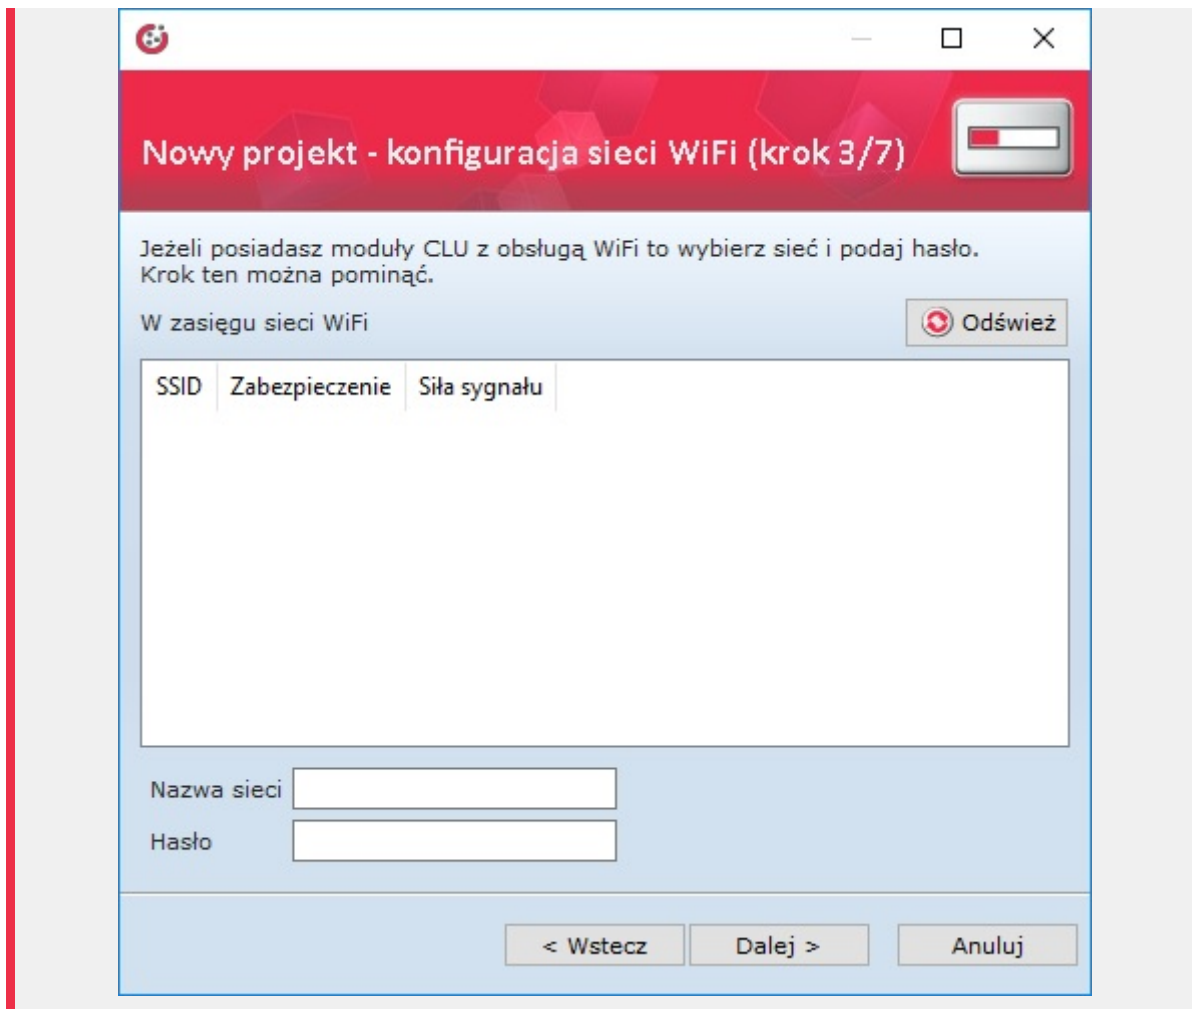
Nowy projekt - konfiguracja sieci WiFi (krok 3/7)

Jeżeli posiadasz moduły CLU z obsługą WiFi to wybierz sieć i podaj hasło. Krok ten można pominąć.

W zasięgu sieci WiFi

Odśwież

| SSID | Zabezpieczenie | Siła sygnału |
|---|---|---|

Nazwa sieci

Hasło

< Wstecz

Dalej >

Anuluj